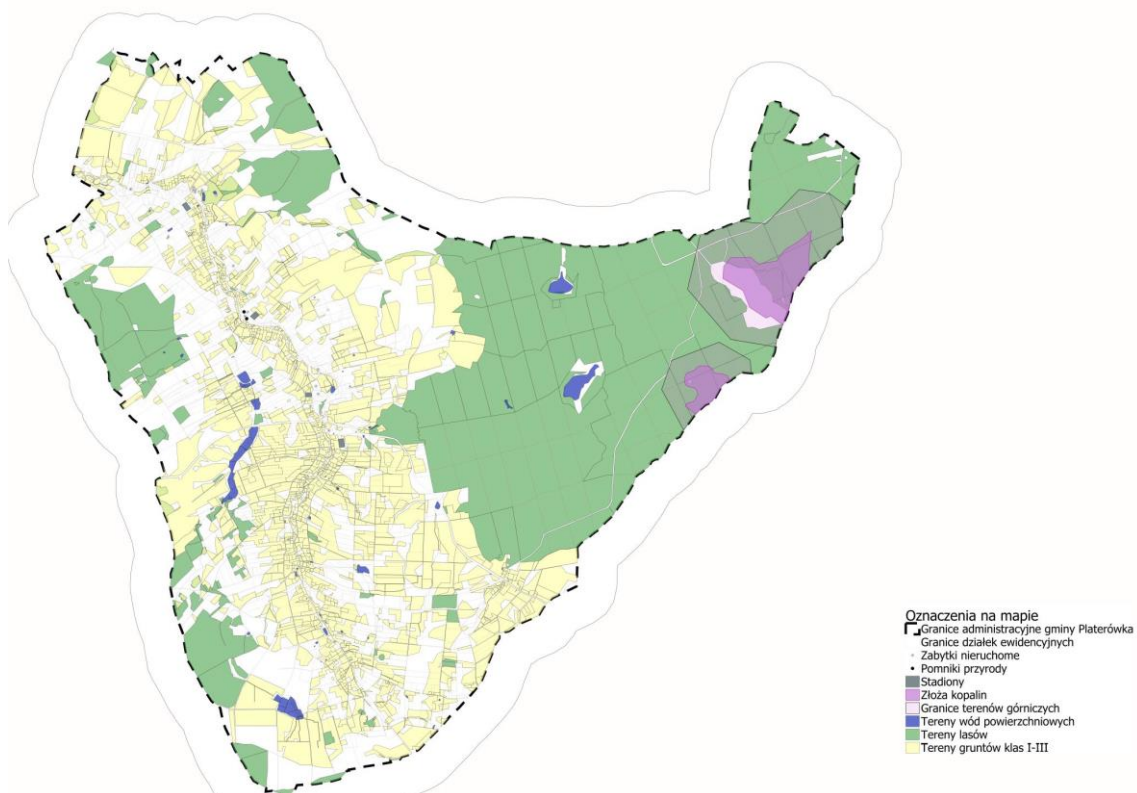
Oznaczenia na mapie
Granice administracyjne gminy Platerówka
Granice działek ewidencyjnych
Zabytki nieruchome
Pomniki przyrody
Stadiony
Złoża kopalin
Granice terenów górniczych
Tereny wód powierzchniowych
Tereny lasów
Tereny gruntów klas I-III